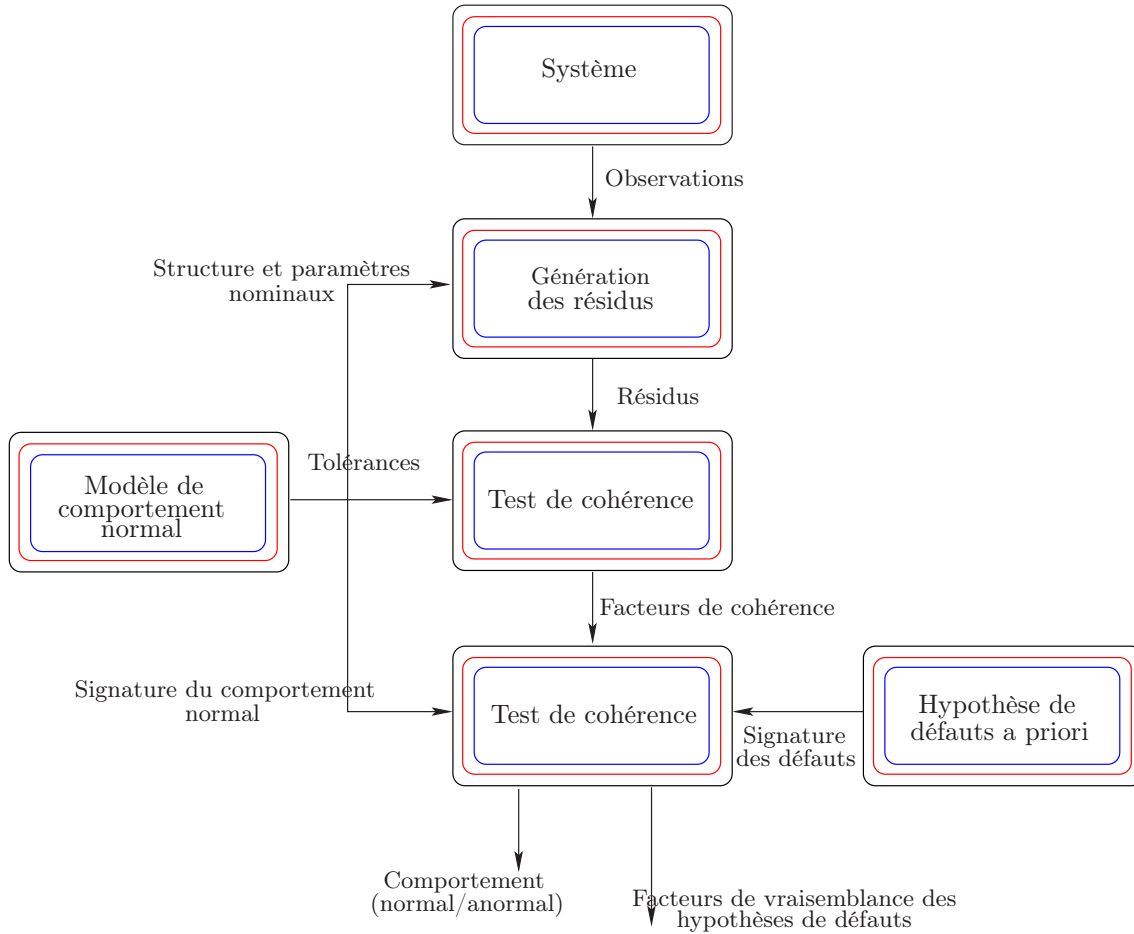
Système

Observations

Structure et paramètres nominaux

Génération des résidus

Résidus

Modèle de comportement normal

Tolérances

Test de cohérence

Facteurs de cohérence

Signature du comportement normal

Test de cohérence

Hypothèse de défauts a priori

Signature des défauts

Comportement (normal/anormal)

Facteurs de vraisemblance des hypothèses de défauts